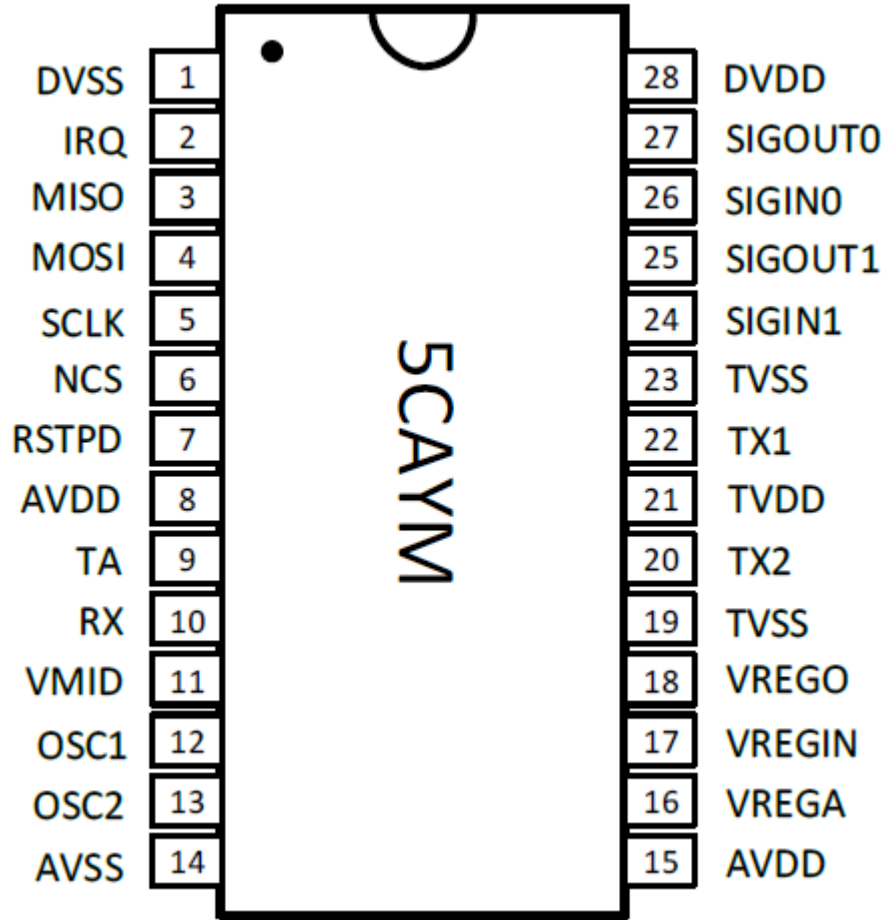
DVSS 1
IRQ 2
MISO 3
MOSI 4
SCLK 5
NCS 6
RSTPD 7
AVDD 8
TA 9
RX 10
VMID 11
OSC1 12
OSC2 13
AVSS 14

5CAYM

28 DVDD
27 SIGOUT0
26 SIGIN0
25 SIGOUT1
24 SIGIN1
23 TVSS
22 TX1
21 TVDD
20 TX2
19 TVSS
18 VREGO
17 VREGIN
16 VREGA
15 AVDD